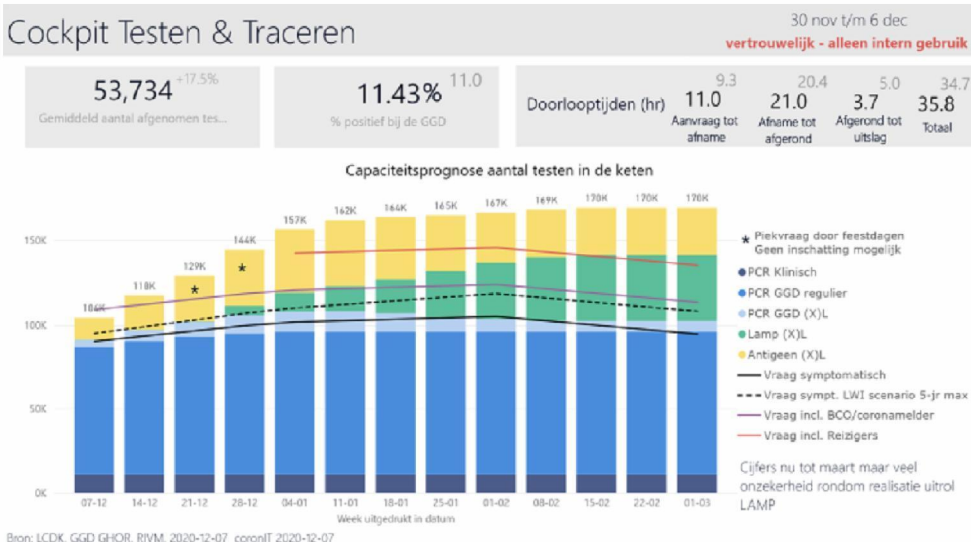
Cockpit Testen & Traceren

30 nov t/m 6 dec
vertrouwelijk - alleen intern gebruik

53,734 +17.5%
Gemiddeld aantal afgenomen tes...

11.43% 11.0
% positief bij de GGD

Doorlooptijden (hr)

| 9.3 | 20.4 | 5.0 | 34.7 |
|---|---|---|---|
| 11.0 | 21.0 | 3.7 | 35.8 |
| Aanvraag tot afname | Afname tot afgerond | Afgerond tot uitslag | Totaal |

Capaciteitsprognose aantal testen in de keten

150K
100K
50K
0K

106K 118K 129K 144K 157K 162K 164K 165K 167K 169K 170K 170K 170K

07-12 14-12 21-12 28-12 04-01 11-01 18-01 25-01 01-02 08-02 15-02 22-02 01-03
Week uitgedrukt in datum

* Piekvraag door feestdagen Geen inschatting mogelijk
PCR Klinisch
PCR GGD regulier
PCR GGD (X)L
Lamp (X)L
Antigeen (X)L
Vraag symptomatisch
Vraag sympt. LWI scenario 5-jr max
Vraag incl. BCO/coronamelder
Vraag incl. Reizigers

Cijfers nu tot maart maar veel onzekerheid rondom realisatie uitrol LAMP

Bron: LCDK, GGD GHOR, RIVM, 2020-12-07, coronIT 2020-12-07